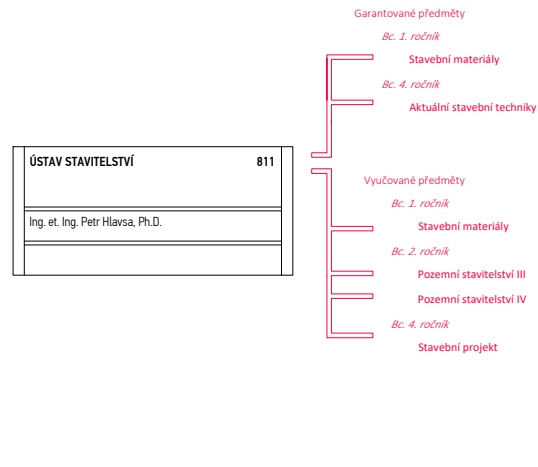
Garantované předměty

Bc. 1. ročník

Stavební materiály

Bc. 4. ročník

Aktuální stavební techniky

ÚSTAV STAVITELSTVÍ 811

Ing. et. Ing. Petr Hlavsa, Ph.D.

Vyučované předměty

Bc. 1. ročník

Stavební materiály

Bc. 2. ročník

Pozemní stavitelství III

Pozemní stavitelství IV

Bc. 4. ročník

Stavební projekt